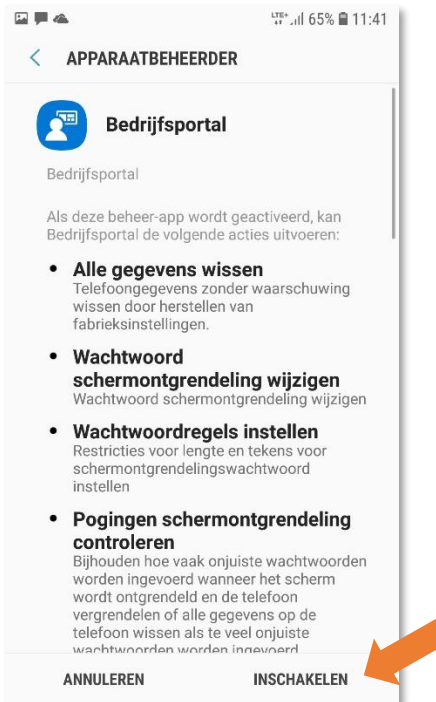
LTE+ .ıl 65% 11:41

APPARAATBEHEERDER

Bedrijfsportal

Bedrijfsportal

Als deze beheer-app wordt geactiveerd, kan Bedrijfsportal de volgende acties uitvoeren:

• Alle gegevens wissen
Telefoongegevens zonder waarschuwing wissen door herstellen van fabrieksinstellingen.

• Wachtwoord schermontgrendeling wijzigen
Wachtwoord schermontgrendeling wijzigen

• Wachtwoordregels instellen
Restricties voor lengte en tekens voor schermontgrendelingswachtwoord instellen

• Pogingen schermontgrendeling controleren
Bijhouden hoe vaak onjuiste wachtwoorden worden ingevoerd wanneer het scherm wordt ontgrendeld en de telefoon vergrendelen of alle gegevens op de telefoon wissen als te veel onjuiste wachtwoorden worden ingevoerd

ANNULEREN INSCHAKELEN